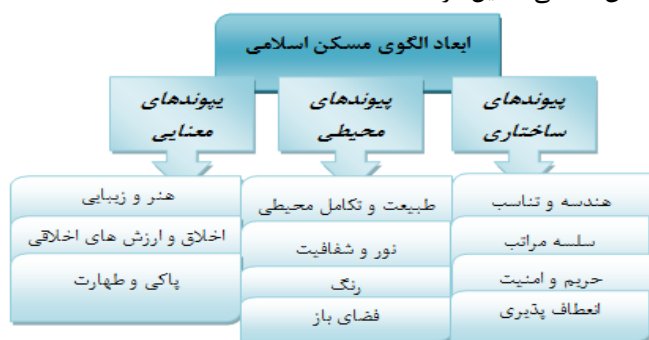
ابعاد الگوی مسکن اسلامی

پیوندهای ساختاری

هندسه و تناسب
سلسه مراتب
حریم و امنیت
انعطاف پذیری

پیوندهای محیطی

طبیعت و تکامل محیطی
نور و شفافیت
رنگ
فضای باز

پیوندهای معنایی

هنر و زیبایی
اخلاق و ارزش های اخلاقی
پاکی و طهارت